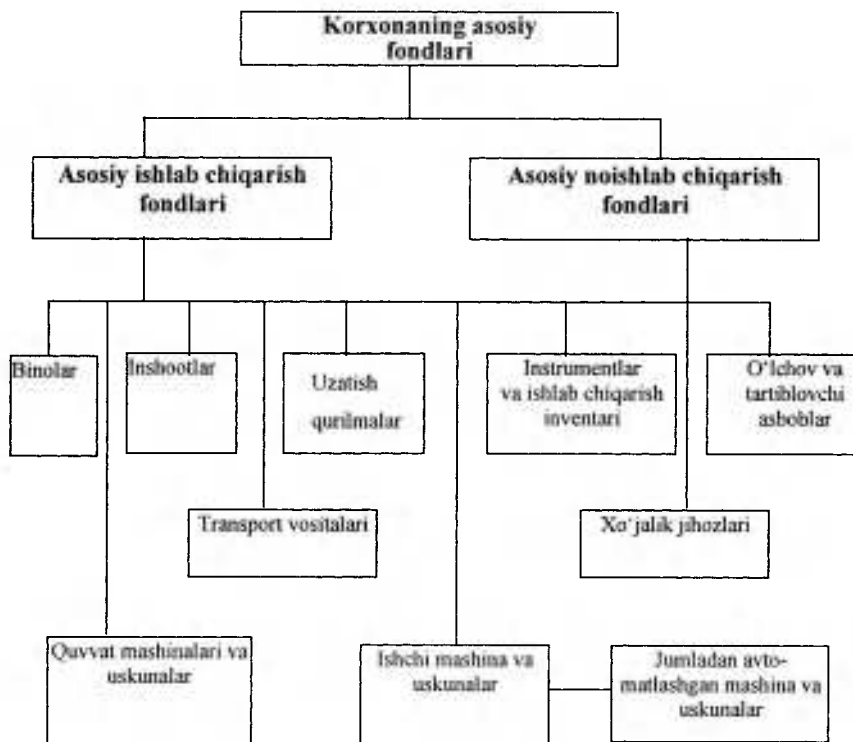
Korxonaning asosiy fondlari

Asosiy ishlab chiqarish fondlari

Asosiy noishlab chiqarish fondlari

Binolar

Inshootlar

Uzatish qurilmalar

Instrumentlar va ishlab chiqarish inventari

O'lchov va tartiblovchi asboblar

Transport vositalari

Xo'jalik jihozlari

Quvvat mashinalari va uskunalar

Ishchi mashina va uskunalar

Jumladan avtomatlashgan mashina va uskunalar